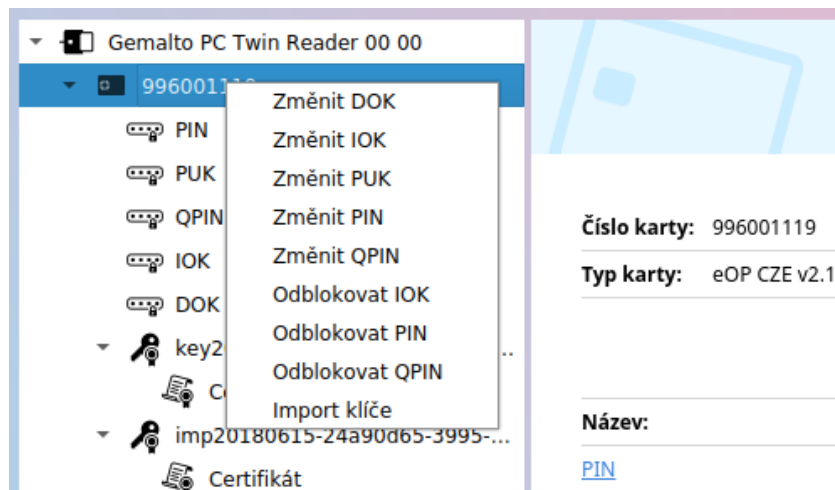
Gemalto PC Twin Reader 00 00

99600111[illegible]

PIN

PUK

QPIN

IOK

DOK

key2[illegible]

Ce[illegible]

imp20180615-24a90d65-3995-...

Certifikát

Změnit DOK
Změnit IOK
Změnit PUK
Změnit PIN
Změnit QPIN
Odblokovat IOK
Odblokovat PIN
Odblokovat QPIN
Import klíče

Číslo karty: 996001119

Typ karty: eOP CZE v2.1

Název:

PIN